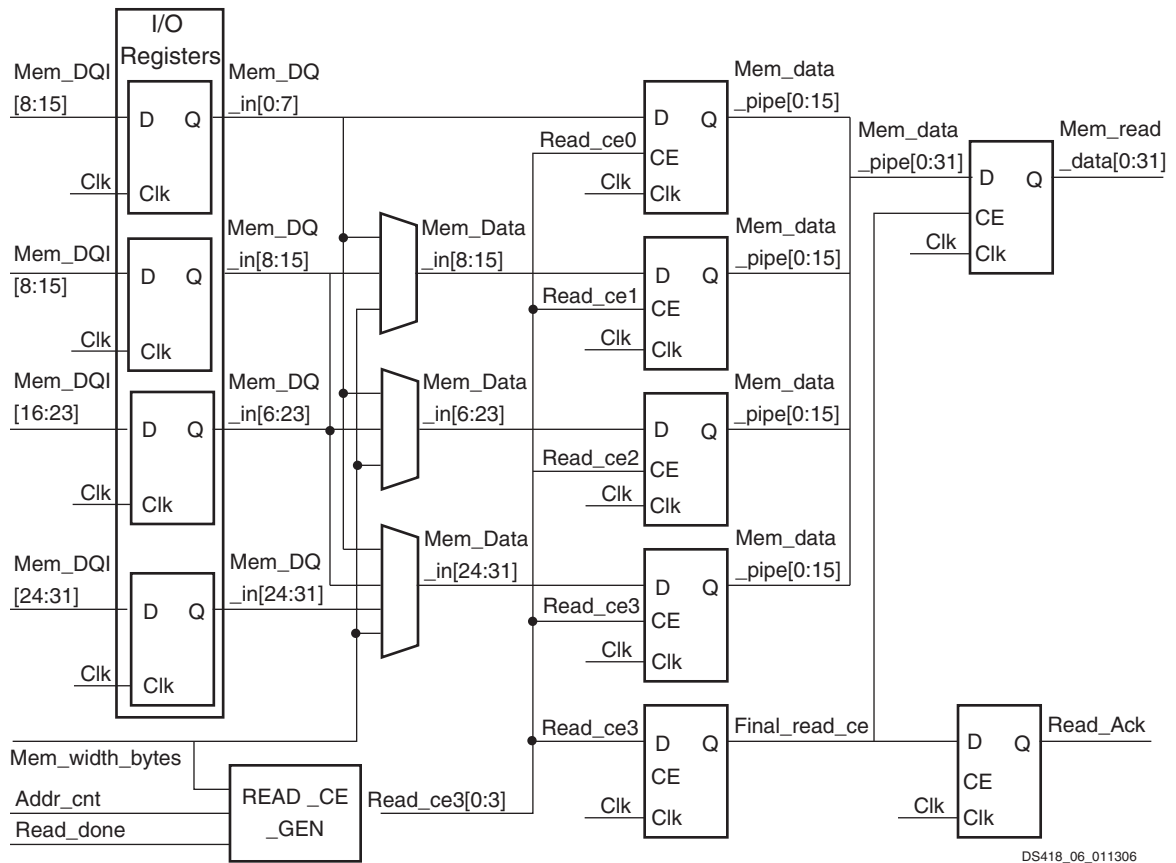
I/O Registers

Mem_DQI [8:15]
D Q
Clk
Clk

Mem_DQI [8:15]
D Q
Clk
Clk

Mem_DQI [16:23]
D Q
Clk
Clk

Mem_DQI [24:31]
D Q
Clk
Clk

Mem_DQ _in[0:7]
Mem_DQ _in[8:15]
Mem_DQ _in[6:23]
Mem_DQ _in[24:31]

Mem_Data _in[8:15]
Mem_Data _in[6:23]
Mem_Data _in[24:31]

Read_ce0
D Q
CE
Clk
Clk
Mem_data _pipe[0:15]

Read_ce1
D Q
CE
Clk
Clk
Mem_data _pipe[0:15]

Read_ce2
D Q
CE
Clk
Clk
Mem_data _pipe[0:15]

Read_ce3
D Q
CE
Clk
Clk
Mem_data _pipe[0:15]

Mem_data _pipe[0:31]
D Q
CE
Clk
Clk
Mem_read _data[0:31]

Read_ce3
D Q
CE
Clk
Clk
Final_read_ce

D Q
CE
Clk
Clk
Read_Ack

Mem_width_bytes
Addr_cnt
Read_done
READ _CE _GEN
Read_ce3[0:3]

DS418_06_011306